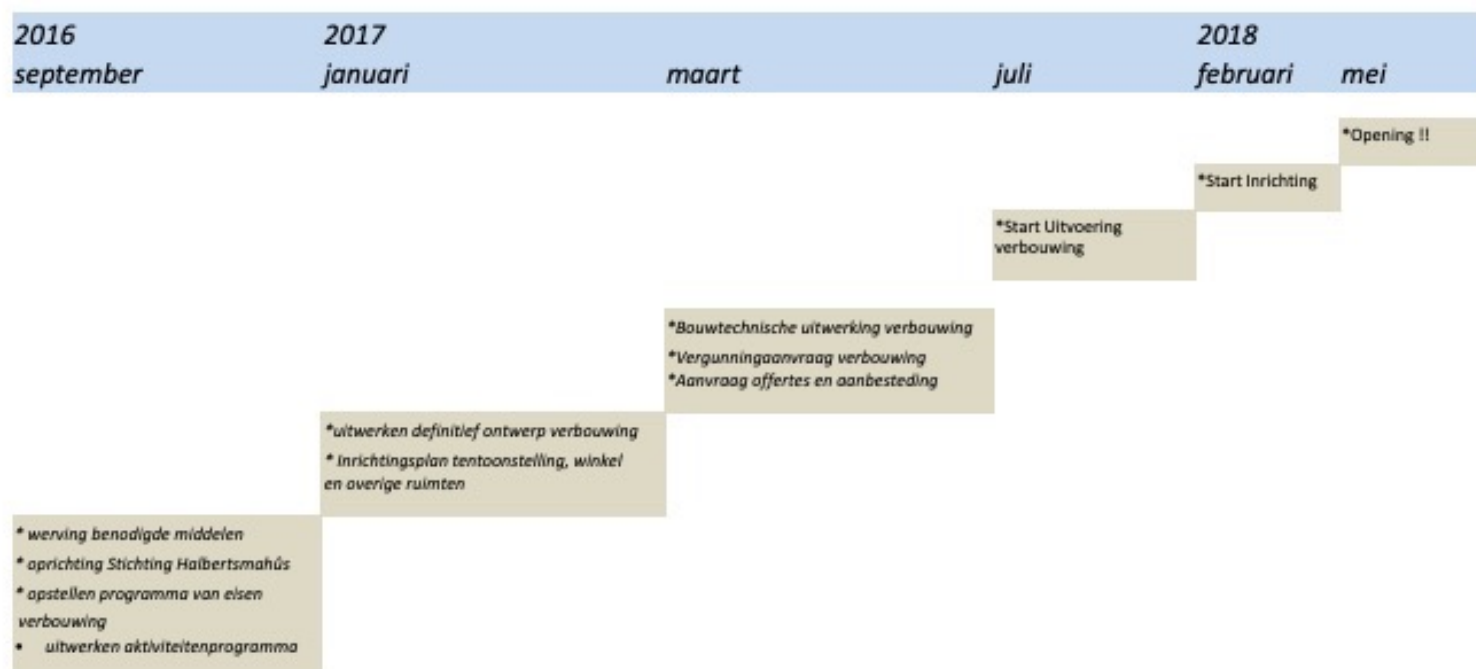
2016 september

2017 januari

maart

juli

2018 februari

mei

*Opening !!

*Start Inrichting

*Start Uitvoering verbouwing

*Bouwtechnische uitwerking verbouwing

*Vergunningaanvraag verbouwing

*Aanvraag offertes en aanbesteding

*uitwerken definitief ontwerp verbouwing

* Inrichtingsplan tentoonstelling, winkel en overige ruimten

* werving benodigde middelen

* oprichting Stichting Halbertsmahûs

* opstellen programma van eisen verbouwing

• uitwerken aktiviteitenprogramma